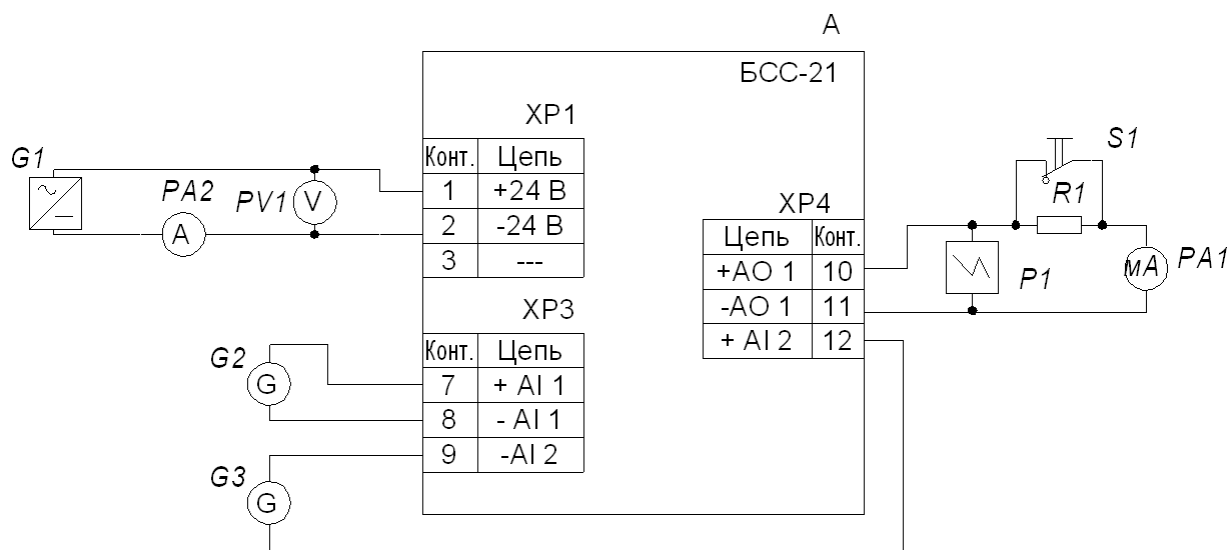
A

БСС-21

XP1

| Конт. | Цепь |
|---|---|
| 1 | +24 В |
| 2 | -24 В |
| 3 | --- |

XP3

| Конт. | Цепь |
|---|---|
| 7 | + AI 1 |
| 8 | - AI 1 |
| 9 | -AI 2 |

XP4

| Цепь | Конт. |
|---|---|
| +AO 1 | 10 |
| -AO 1 | 11 |
| + AI 2 | 12 |

G1
PA2
A
PV1
V
G2
G
G3
G
S1
R1
P1
мA
PA1